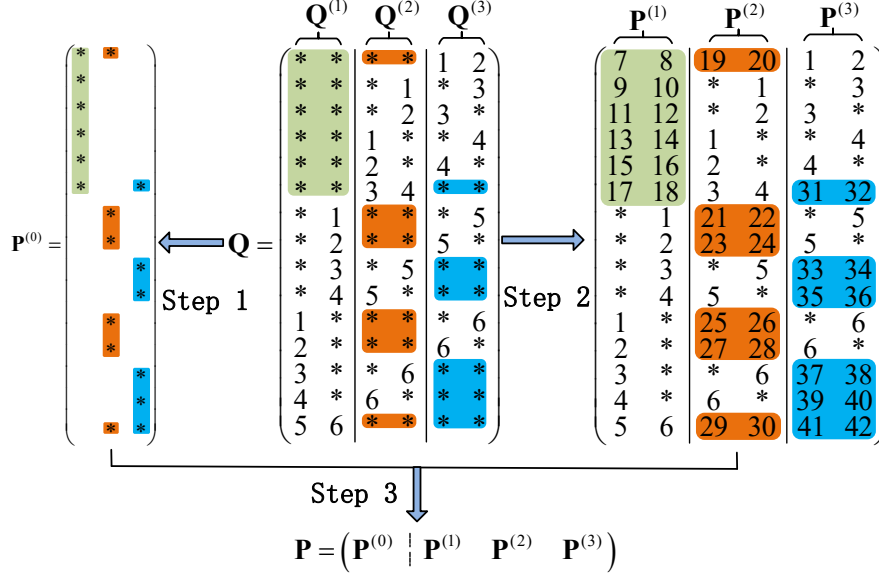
$\mathbf{Q}^{(1)}$ $\mathbf{Q}^{(2)}$ $\mathbf{Q}^{(3)}$ $\mathbf{P}^{(1)}$ $\mathbf{P}^{(2)}$ $\mathbf{P}^{(3)}$

$\mathbf{P}^{(0)} =$

| * | * |
|---|---|
| * | |
| * | |
| * | |
| * | |
| * | |
| * | * |
| * | |
| * | |
| | * |
| | * |
| * | |
| * | |
| | * |
| | * |
| * | * |

Step 1

$\mathbf{Q} =$

| | | | | | |
|---|---|---|---|---|---|
| * | * | * | * | 1 | 2 |
| * | * | * | 1 | * | 3 |
| * | * | * | 2 | 3 | * |
| * | * | 1 | * | * | 4 |
| * | * | 2 | * | 4 | * |
| * | * | 3 | 4 | * | * |
| * | 1 | * | * | * | 5 |
| * | 2 | * | * | 5 | * |
| * | 3 | * | 5 | * | * |
| * | 4 | 5 | * | * | * |
| 1 | * | * | * | * | 6 |
| 2 | * | * | * | 6 | * |
| 3 | * | * | 6 | * | * |
| 4 | * | 6 | * | * | * |
| 5 | 6 | * | * | * | * |

Step 2

| | | | | | |
|---|---|---|---|---|---|
| 7 | 8 | 19 | 20 | 1 | 2 |
| 9 | 10 | * | 1 | * | 3 |
| 11 | 12 | * | 2 | 3 | * |
| 13 | 14 | 1 | * | * | 4 |
| 15 | 16 | 2 | * | 4 | * |
| 17 | 18 | 3 | 4 | 31 | 32 |
| * | 1 | 21 | 22 | * | 5 |
| * | 2 | 23 | 24 | 5 | * |
| * | 3 | * | 5 | 33 | 34 |
| * | 4 | 5 | * | 35 | 36 |
| 1 | * | 25 | 26 | * | 6 |
| 2 | * | 27 | 28 | 6 | * |
| 3 | * | * | 6 | 37 | 38 |
| 4 | * | 6 | * | 39 | 40 |
| 5 | 6 | 29 | 30 | 41 | 42 |

Step 3

$\mathbf{P} = \left(\mathbf{P}^{(0)} \mid \mathbf{P}^{(1)} \quad \mathbf{P}^{(2)} \quad \mathbf{P}^{(3)}\right)$